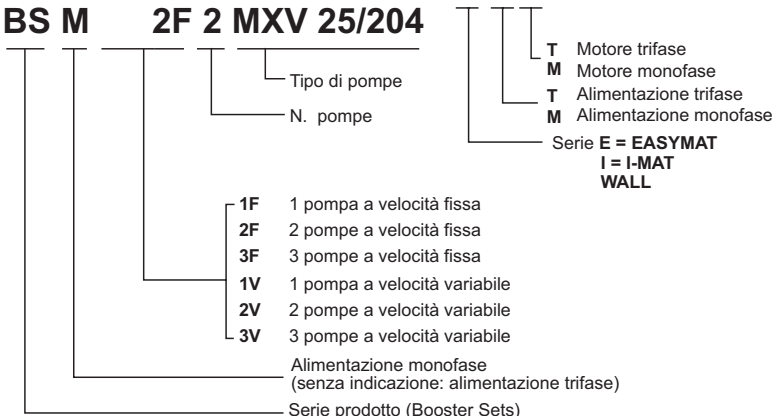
BS M 2F 2 MXV 25/204

T Motore trifase
M Motore monofase
T Alimentazione trifase
M Alimentazione monofase

Tipo di pompe

N. pompe

Serie E = EASYMAT
I = I-MAT
WALL

1F 1 pompa a velocità fissa
2F 2 pompe a velocità fissa
3F 3 pompe a velocità fissa
1V 1 pompa a velocità variabile
2V 2 pompe a velocità variabile
3V 3 pompe a velocità variabile

Alimentazione monofase
(senza indicazione: alimentazione trifase)

Serie prodotto (Booster Sets)